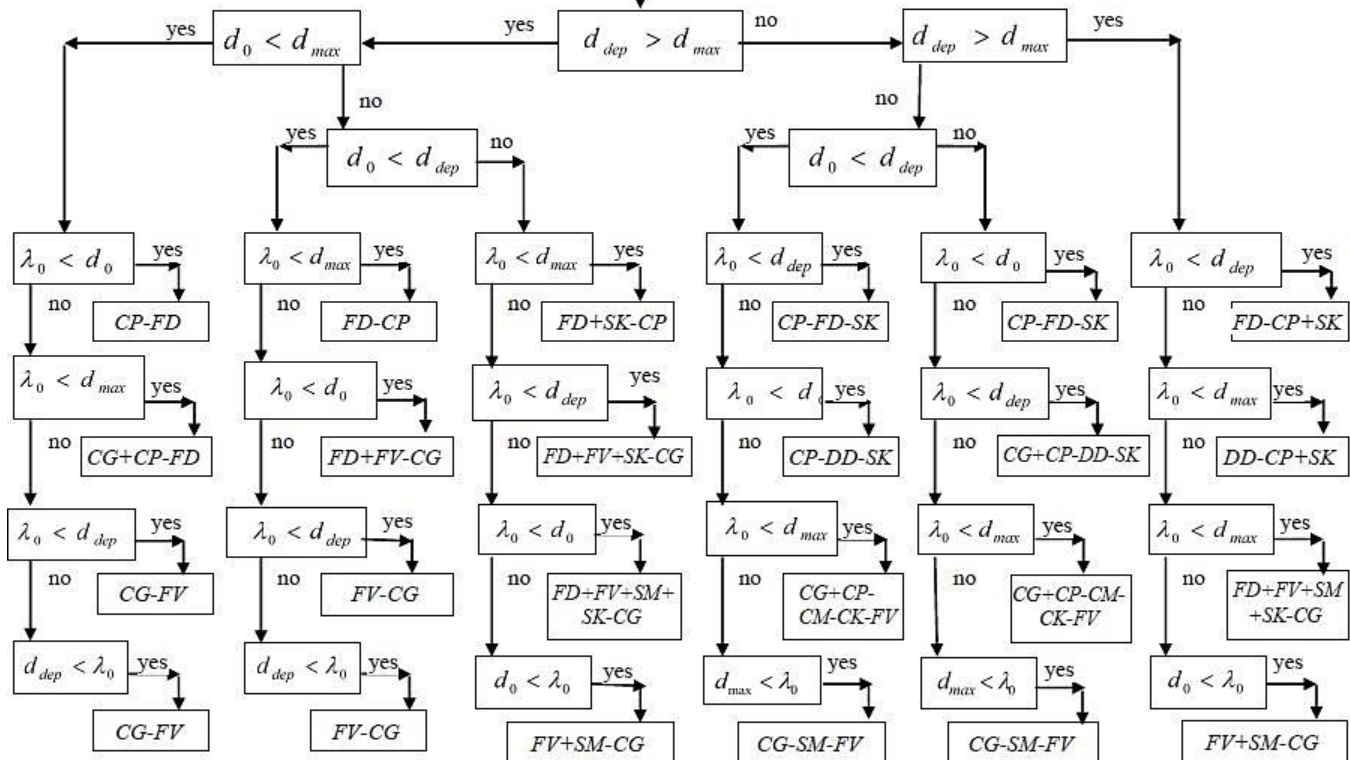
yes $d_{dep} > d_{max}$ no

yes $d_0 < d_{max}$

no

yes $d_0 < d_{dep}$ no

$d_{dep} > d_{max}$ yes

no

yes $d_0 < d_{dep}$ no

$\lambda_0 < d_0$ yes
no
*CP-FD*

$\lambda_0 < d_{max}$ yes
no
*CG+CP-FD*

$\lambda_0 < d_{dep}$ yes
no
*CG-FV*

$d_{dep} < \lambda_0$ yes
*CG-FV*

$\lambda_0 < d_{max}$ yes
no
*FD-CP*

$\lambda_0 < d_0$ yes
no
*FD+FV-CG*

$\lambda_0 < d_{dep}$ yes
no
*FV-CG*

$d_{dep} < \lambda_0$ yes
*FV-CG*

$\lambda_0 < d_{max}$ yes
no
*FD+SK-CP*

$\lambda_0 < d_{dep}$ yes
no
*FD+FV+SK-CG*

$\lambda_0 < d_0$ yes
no
*FD+FV+SM+SK-CG*

$d_0 < \lambda_0$ yes
*FV+SM-CG*

$\lambda_0 < d_{dep}$ yes
no
*CP-FD-SK*

$\lambda_0 < d_0$ yes
no
*CP-DD-SK*

$\lambda_0 < d_{max}$ yes
no
*CG+CP-CM-CK-FV*

$d_{max} < \lambda_0$ yes
*CG-SM-FV*

$\lambda_0 < d_0$ yes
no
*CP-FD-SK*

$\lambda_0 < d_{dep}$ yes
no
*CG+CP-DD-SK*

$\lambda_0 < d_{max}$ yes
no
*CG+CP-CM-CK-FV*

$d_{max} < \lambda_0$ yes
*CG-SM-FV*

$\lambda_0 < d_{dep}$ yes
no
*FD-CP+SK*

$\lambda_0 < d_{max}$ yes
no
*DD-CP+SK*

$\lambda_0 < d_{max}$ yes
no
*FD+FV+SM+SK-CG*

$d_0 < \lambda_0$ yes
*FV+SM-CG*